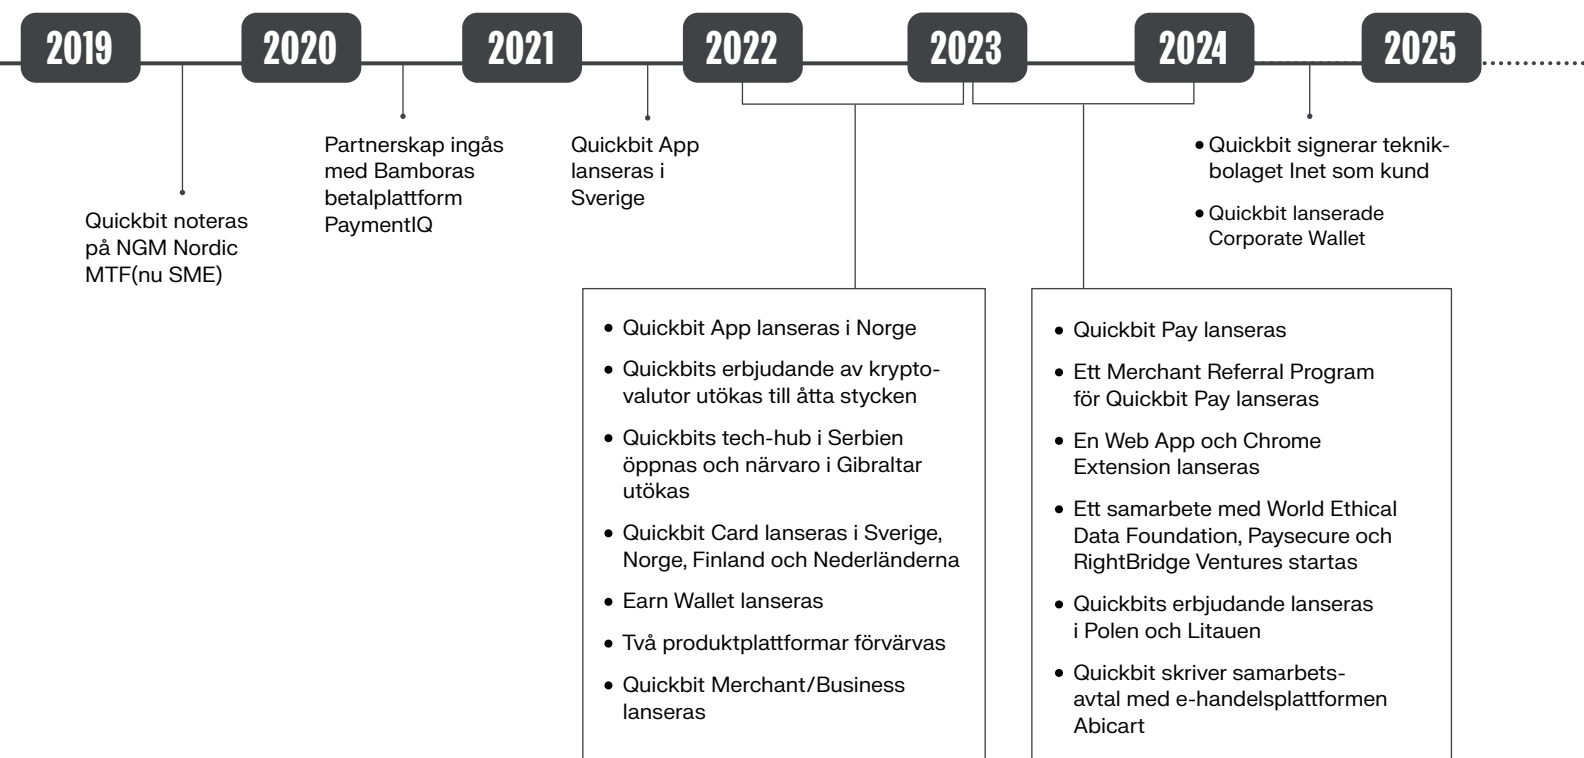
2019 2020 2021 2022 2023 2024 2025

Quickbit noteras på NGM Nordic MTF(nu SME)

Partnerskap ingås med Bamboras betalplattform PaymentIQ

Quickbit App lanseras i Sverige

- Quickbit signerar teknikbolaget Inet som kund
- Quickbit lanserade Corporate Wallet

- Quickbit App lanseras i Norge
- Quickbits erbjudande av kryptovalutor utökas till åtta stycken
- Quickbits tech-hub i Serbien öppnas och närvaro i Gibraltar utökas
- Quickbit Card lanseras i Sverige, Norge, Finland och Nederländerna
- Earn Wallet lanseras
- Två produktplattformar förvärvas
- Quickbit Merchant/Business lanseras

- Quickbit Pay lanseras
- Ett Merchant Referral Program för Quickbit Pay lanseras
- En Web App och Chrome Extension lanseras
- Ett samarbete med World Ethical Data Foundation, Paysecure och RightBridge Ventures startas
- Quickbits erbjudande lanseras i Polen och Litauen
- Quickbit skriver samarbetsavtal med e-handelsplattformen Abicart